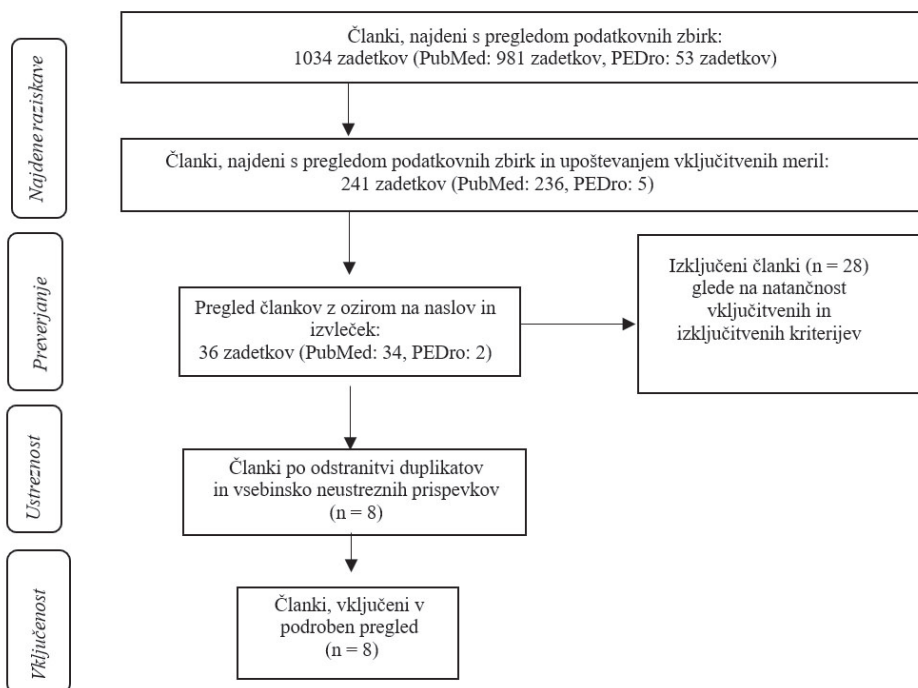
Najdene raziskave

Članki, najdeni s pregledom podatkovnih zbirk:
1034 zadetkov (PubMed: 981 zadetkov, PEDro: 53 zadetkov)

Članki, najdeni s pregledom podatkovnih zbirk in upoštevanjem vključitvenih meril:
241 zadetkov (PubMed: 236, PEDro: 5)

Preverjanje

Pregled člankov z ozirom na naslov in izvleček:
36 zadetkov (PubMed: 34, PEDro: 2)

Izključeni članki (n = 28) glede na natančnost vključitvenih in izključitvenih kriterijev

Ustreznost

Članki po odstranitvi duplikatov in vsebinsko neustreznih prispevkov
(n = 8)

Vključenost

Članki, vključeni v podroben pregled
(n = 8)